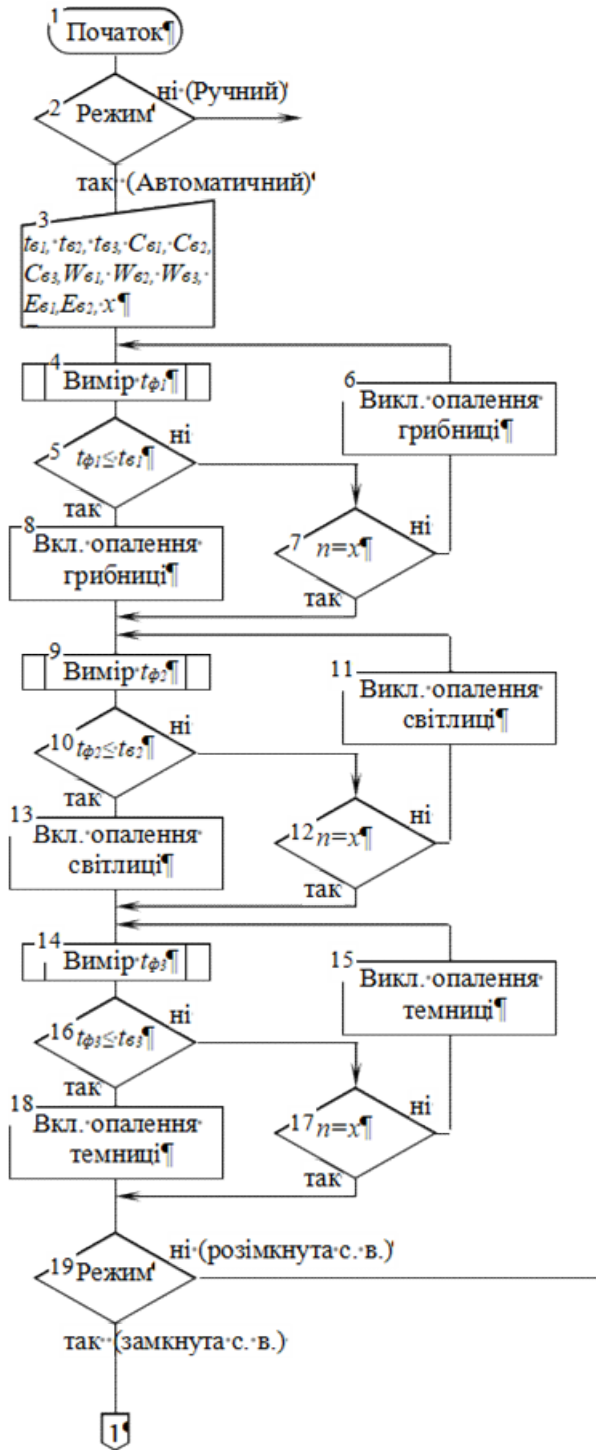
1 Початок¶

2 Режим
ні (Ручний)
так (Автоматичний)

3 $t_{в1}, t_{в2}, t_{в3}, C_{в1}, C_{в2}, C_{в3}, W_{в1}, W_{в2}, W_{в3}, E_{в1}, E_{в2}, x$¶

4 Вимір $t_{ф1}$¶

5 $t_{ф1} \leq t_{в1}$¶
ні
так

6 Викл. опалення грибниці¶

7 $n=x$¶
ні
так

8 Вкл. опалення грибниці¶

9 Вимір $t_{ф2}$¶

10 $t_{ф2} \leq t_{в2}$¶
ні
так

11 Викл. опалення світлиці¶

12 $n=x$¶
ні
так

13 Вкл. опалення світлиці¶

14 Вимір $t_{ф3}$¶

15 Викл. опалення темниці¶

16 $t_{ф3} \leq t_{в3}$¶
ні
так

17 $n=x$¶
ні
так

18 Вкл. опалення темниці¶

19 Режим
ні (розімкнута с. в.)
так (замкнута с. в.)

1¶